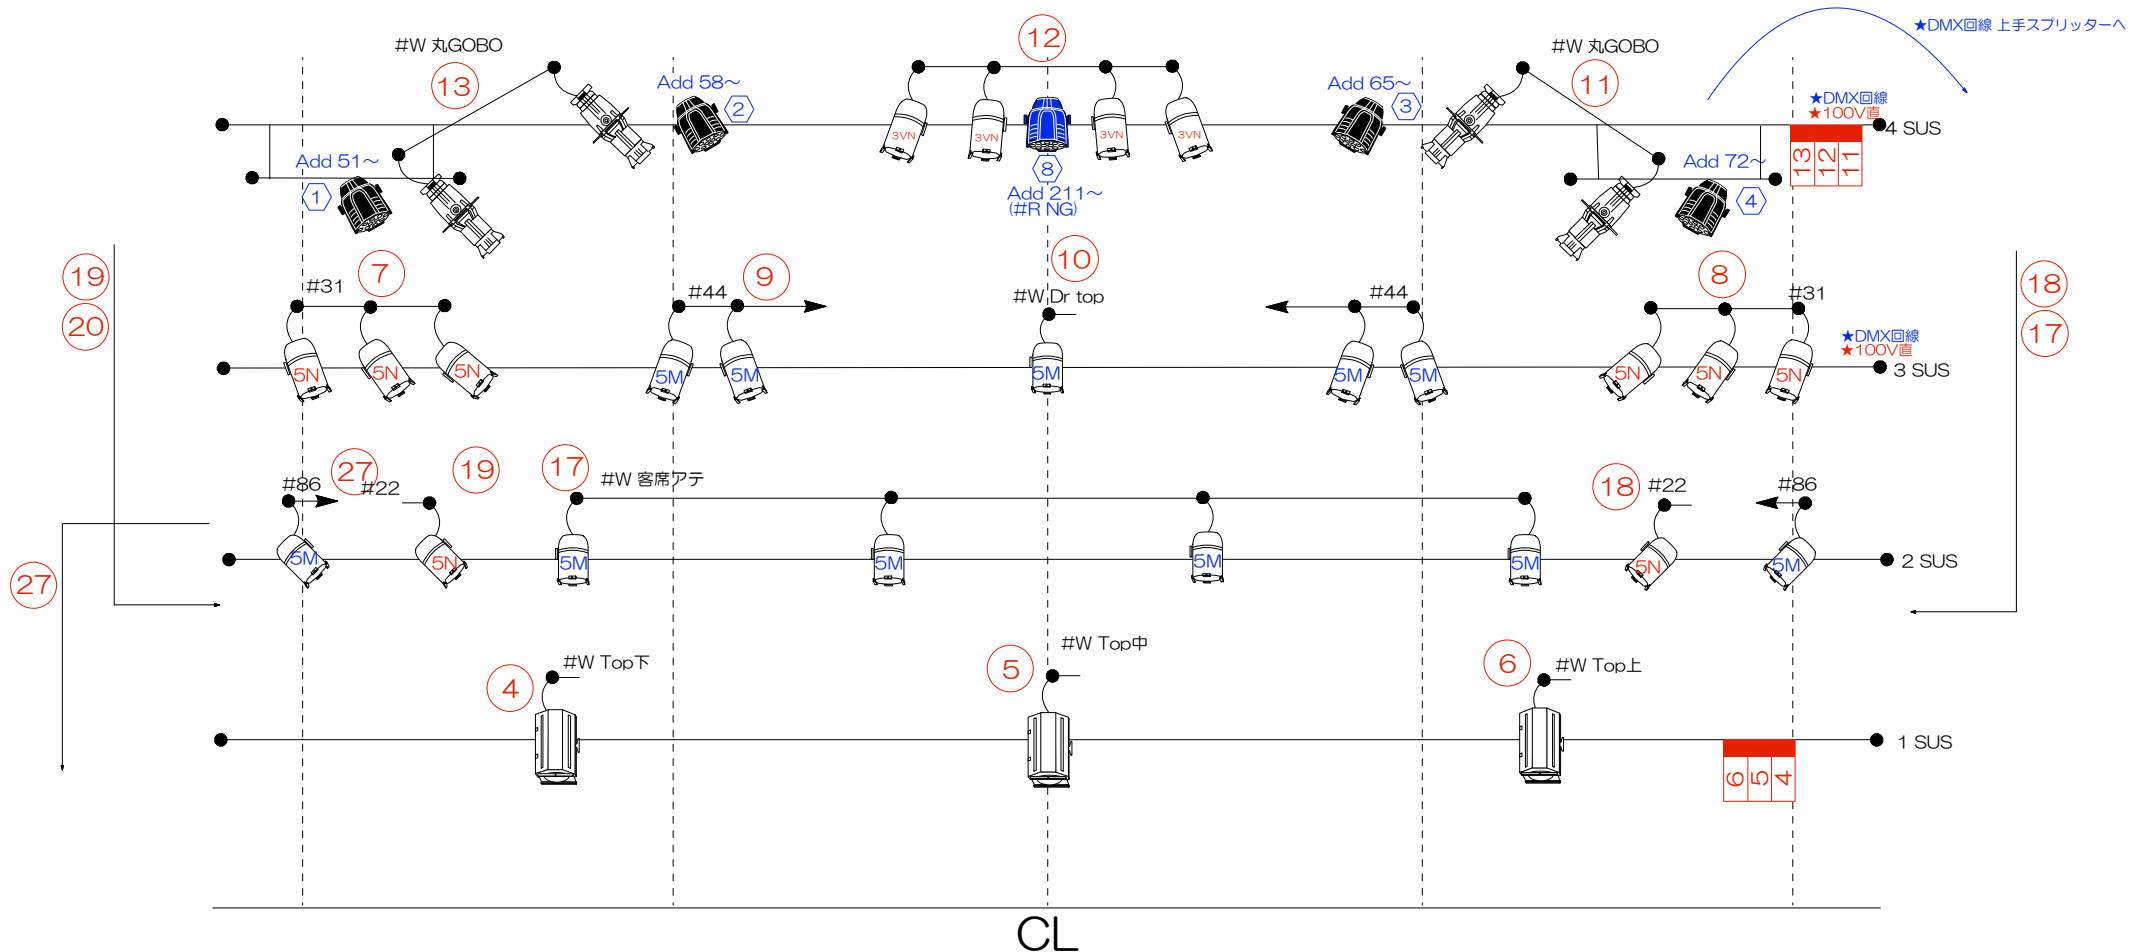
★DMX回線 上手スプリッターへ

#W 丸GOBO
13
12
#W 丸GOBO
11
Add 58~
2
Add 65~
3
★DMX回線
★100V直
4 SUS
Add 51~
1
3VN
3VN
3VN
3VN
8
Add 211~
(#R NG)
Add 72~
4
13
12
11

19
20
7
#31
#44
9
10
#W Dr top
#44
8
#31
18
17
★DMX回線
★100V直
5N
5N
5N
5M
5M
5M
5M
5M
5N
5N
5N
3 SUS

#86
27
#22
19
17
#W 客席アテ
18
#22
#86
27
5M
5N
5M
5M
5M
5M
5N
5M
2 SUS

#W Top下
4
5
#W Top中
6
#W Top上
1 SUS
6
5
4

CL